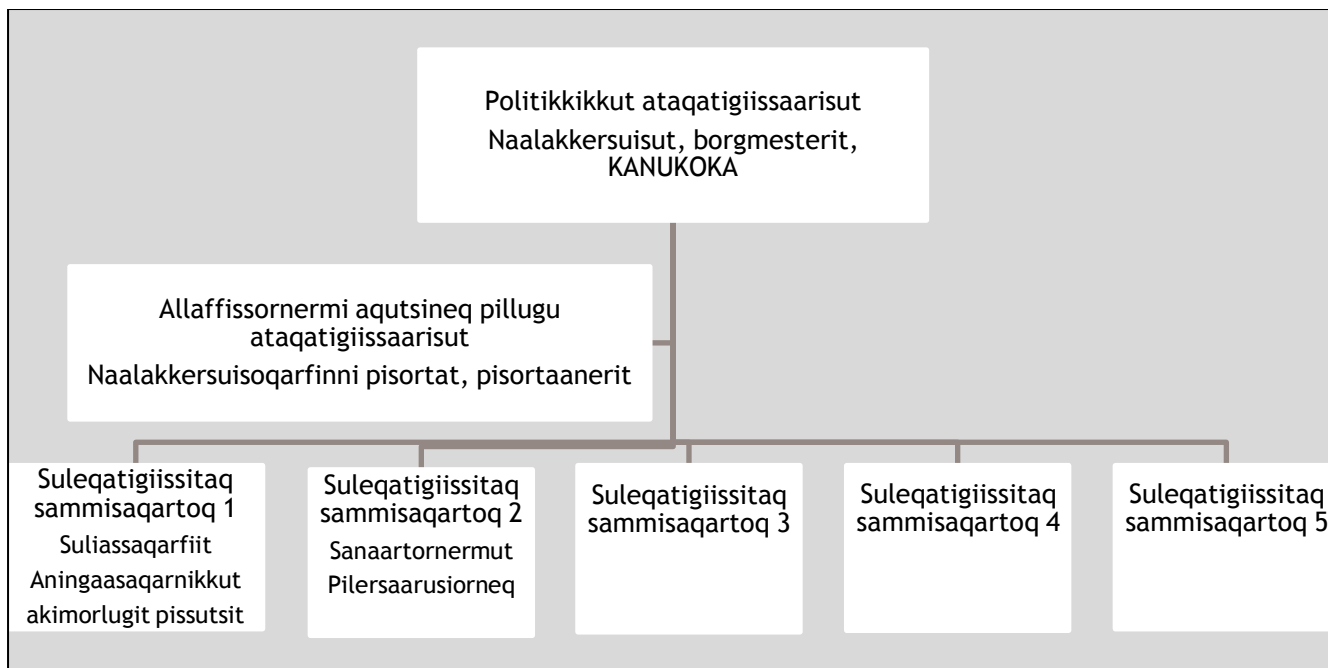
Politikkikkut ataqatigiissaarisut
Naalakkersuisut, borgmesterit, KANUKOKA

Allaffissornermi aqutsineq pillugu ataqatigiissaarisut
Naalakkersuisoqarfinni pisortat, pisortaanerit

Suleqatigiissitaq sammisaqartoq 1
Suliassaqarfiit
Aningaasaqarnikkut akimorlugit pissutsit

Suleqatigiissitaq sammisaqartoq 2
Sanaartornermut
Pilersaarusiorneq

Suleqatigiissitaq sammisaqartoq 3

Suleqatigiissitaq sammisaqartoq 4

Suleqatigiissitaq sammisaqartoq 5